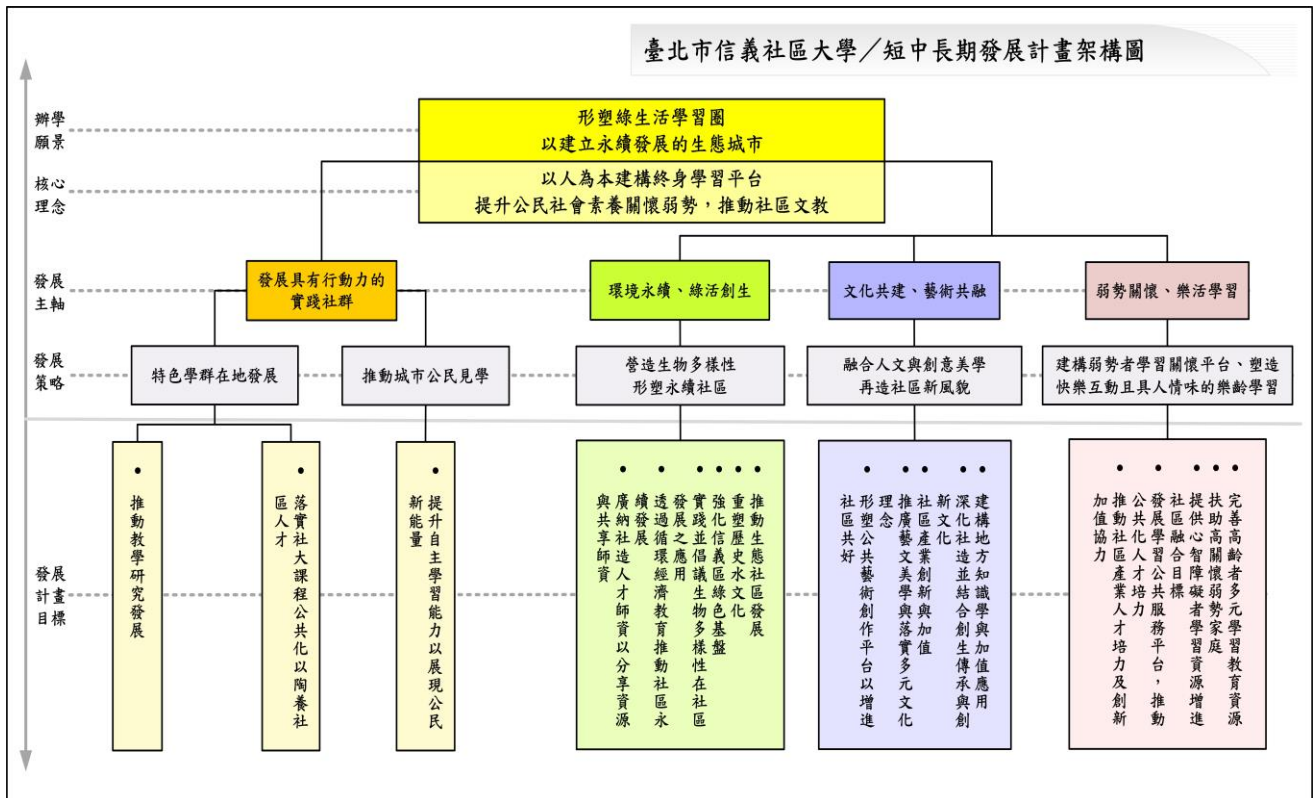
臺北市信義社區大學／短中長期發展計畫架構圖

辦學願景

形塑綠生活學習圈
以建立永續發展的生態城市

核心理念

以人為本建構終身學習平台
提升公民社會素養關懷弱勢，推動社區文教

發展主軸

發展具有行動力的實踐社群

環境永續、綠活創生

文化共建、藝術共融

弱勢關懷、樂活學習

發展策略

特色學群在地發展

推動城市公民見學

營造生物多樣性
形塑永續社區

融合人文與創意美學
再造社區新風貌

建構弱勢者學習關懷平台、塑造快樂互動且具人情味的樂齡學習

發展計畫目標

• 推動教學研究發展

• 落實社大課程公共化以陶養社區人才

• 提升自主學習能力以展現公民新能量

• 推動生態社區發展
• 重塑歷史水文化
• 強化信義區綠色基盤
• 實踐並倡議生物多樣性在社區發展之應用
• 透過循環經濟教育推動社區永續發展
• 廣納社造人才師資以分享資源與共享師資

• 建構地方知識學與加值應用
• 深化社造並結合創生傳承與創新文化
• 社區產業創新與加值
• 推廣藝文美學與落實多元文化理念
• 形塑公共藝術創作平台以增進社區共好

• 完善高齡者多元學習教育資源
• 扶助高關懷弱勢家庭
• 提供心智障礙者學習資源增進社區融合目標
• 發展學習公共服務平台，推動公共化人才培力
• 推動社區產業人才培力及創新加值協力